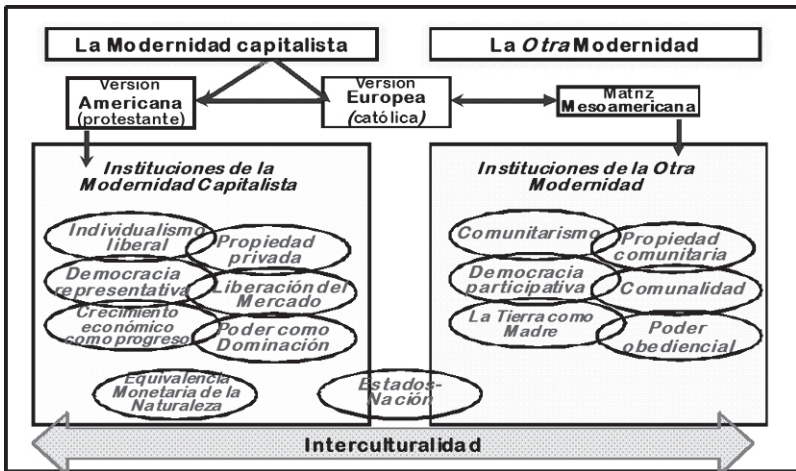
La Modernidad capitalista

La *Otra* Modernidad

Version Americana (protestante)

Version Europea (católica)

Matriz Mesoamericana

Instituciones de la Modernidad Capitalista

Individualismo liberal

Propiedad privada

Democracia representativa

Liberación del Mercado

Crecimiento económico como progreso

Poder como Dominación

Equivalencia Monetaria de la Naturaleza

Estados-Nación

Instituciones de la Otra Modernidad

Comunitarismo

Propiedad comunitaria

Democracia participativa

Comunalidad

La Tierra como Madre

Poder obediencial

Interculturalidad